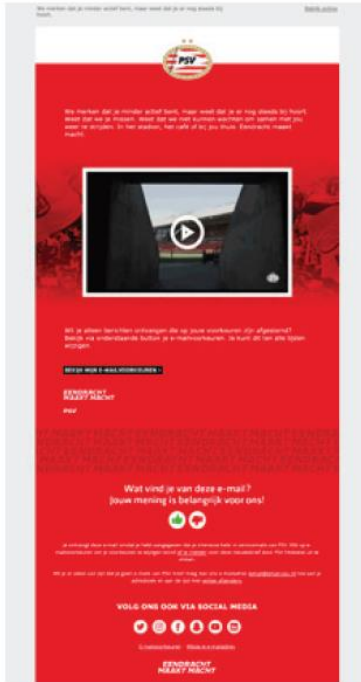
We merken dat je minder actief bent, maar weet dat je er nog steeds bij hoort. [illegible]

PSV

We merken dat je minder actief bent, maar weet dat je er nog steeds bij hoort. Weet dat we je missen. Weet dat we niet kunnen wachten om samen met jou weer te strijden. In het stadion, het café of bij jou thuis. Eendracht maakt macht.

Wil je alleen berichten ontvangen die op jouw voorkeuren zijn afgestemd? Bekijk via onderstaande button je e-mailvoorkeuren. Je kunt dit ten alle tijden wijzigen.

BEKIJK MIJN E-MAILVOORKEUREN >

EENDRACHT MAAKT MACHT

PSV

Wat vind je van deze e-mail?
Jouw mening is belangrijk voor ons!

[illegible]

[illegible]

VOLG ONS OOK VIA SOCIAL MEDIA

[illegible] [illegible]

EENDRACHT MAAKT MACHT